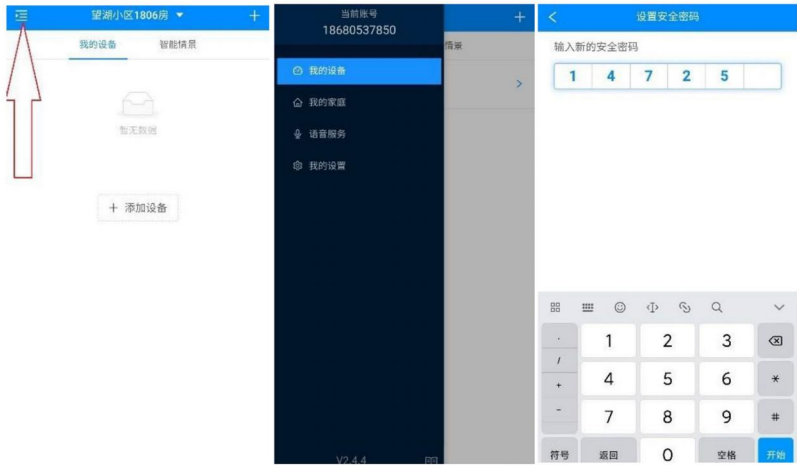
望湖小区1806房 ▾ +

我的设备 智能情景

暂无数据

+ 添加设备

当前账号
18680537850

我的设备

我的家庭

语音服务

我的设置

V2.4.4

情景

+

设置安全密码

输入新的安全密码

| 1 | 4 | 7 | 2 | 5 | |
|---|---|---|---|---|---|

| . | 1 | 2 | 3 | ⌫ |
|---|---|---|---|---|
| / | 4 | 5 | 6 | * |
| + | 7 | 8 | 9 | # |
| - | | | | |
| 符号 | 返回 | 0 | 空格 | 开始 |